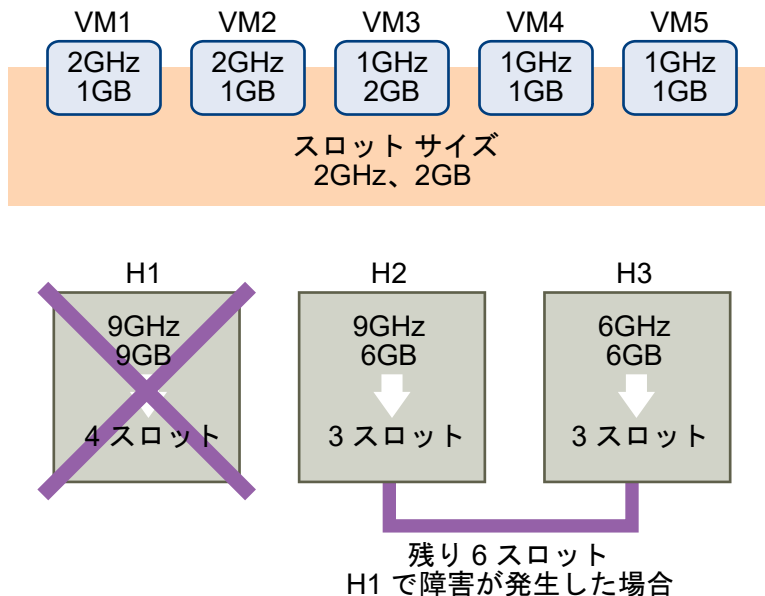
VM1
2GHz
1GB

VM2
2GHz
1GB

VM3
1GHz
2GB

VM4
1GHz
1GB

VM5
1GHz
1GB

スロット サイズ
2GHz、2GB

H1
9GHz
9GB
4 スロット

H2
9GHz
6GB
3 スロット

H3
6GHz
6GB
3 スロット

残り 6 スロット
H1 で障害が発生した場合